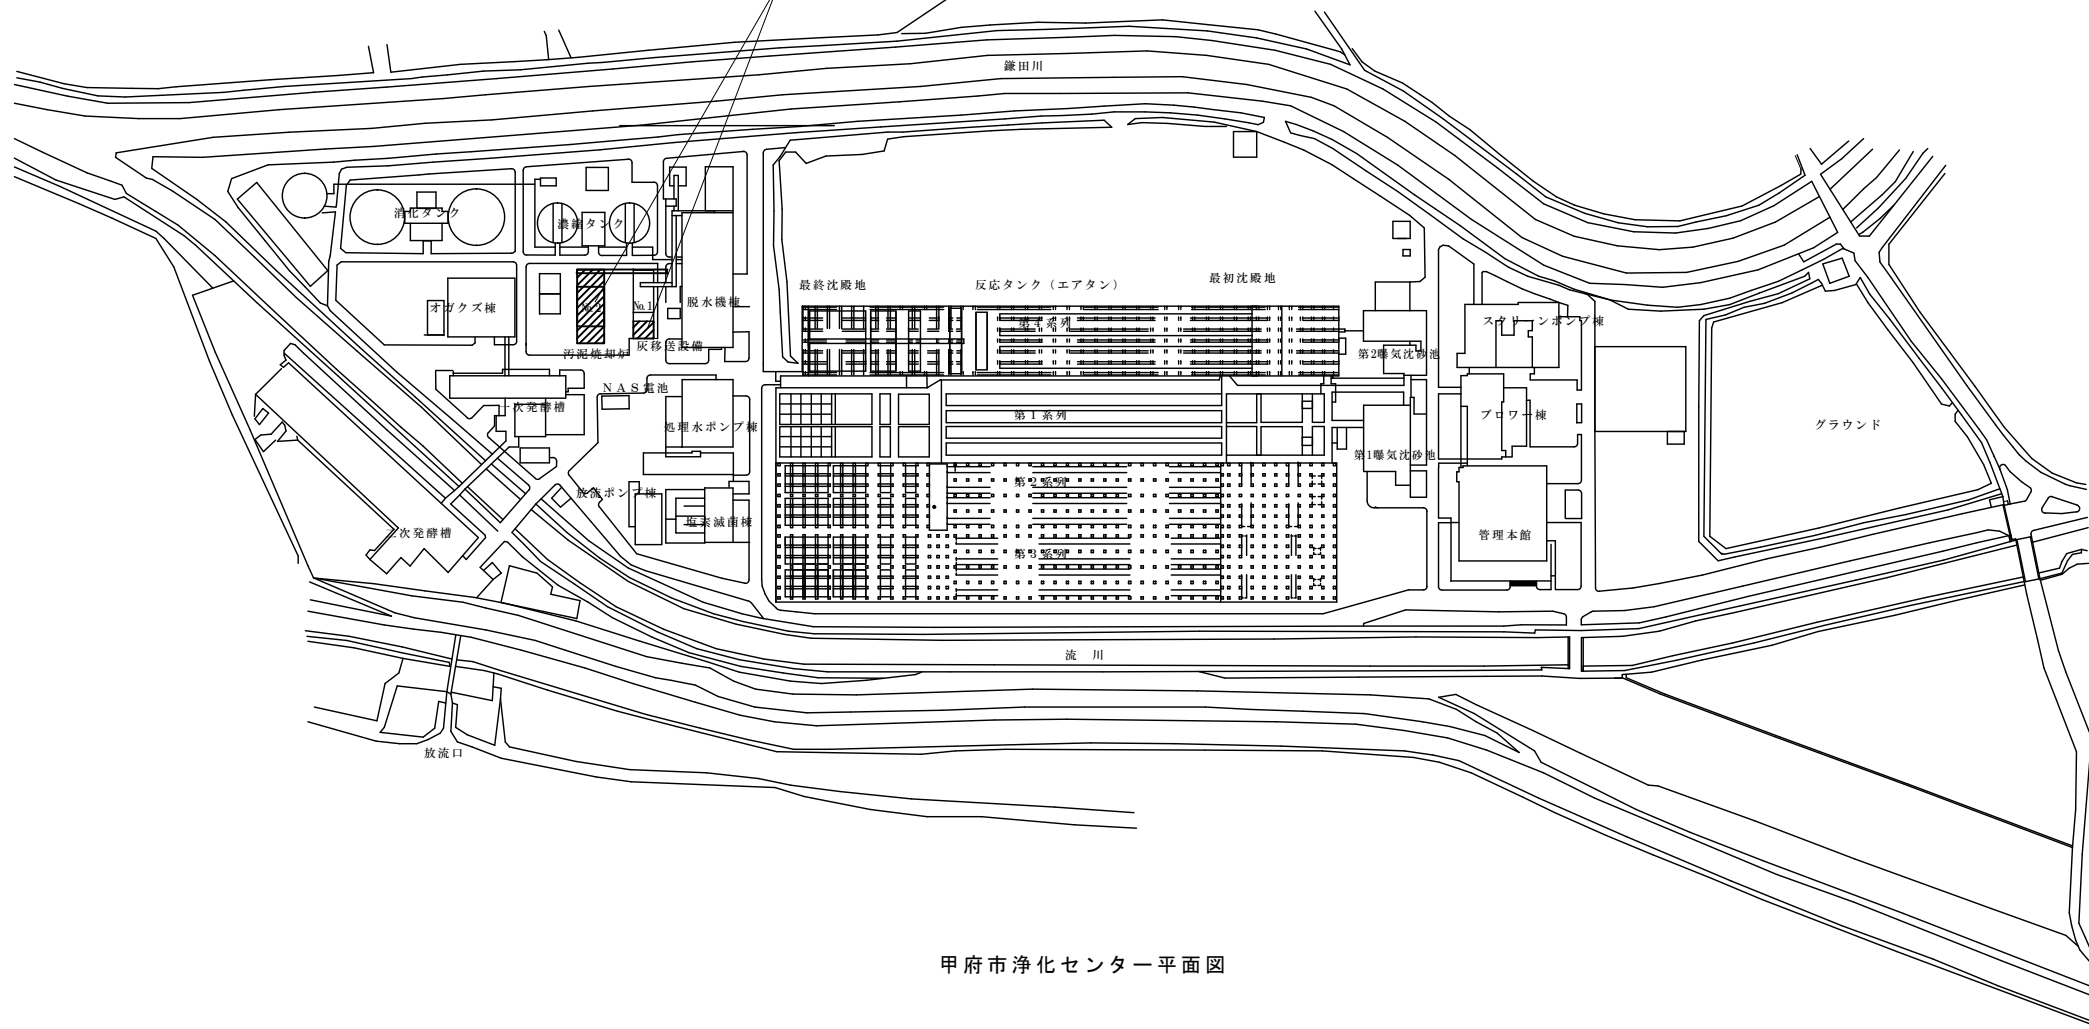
鎌田川

消化タンク

濃縮タンク

オガクズ棟

No.1

脱水機棟

汚泥焼却炉

灰移送設備

最終沈殿地

反応タンク（エアタン）

最初沈殿地

第4系列

第2曝気沈砂池

スクリーンポンプ棟

NAS電池

一次発酵槽

処理水ポンプ棟

第1系列

ブロワー棟

グラウンド

第1曝気沈砂池

放流ポンプ棟

塩素滅菌棟

第2系列

二次発酵槽

第3系列

管理本館

流　川

放流口

甲府市浄化センター平面図